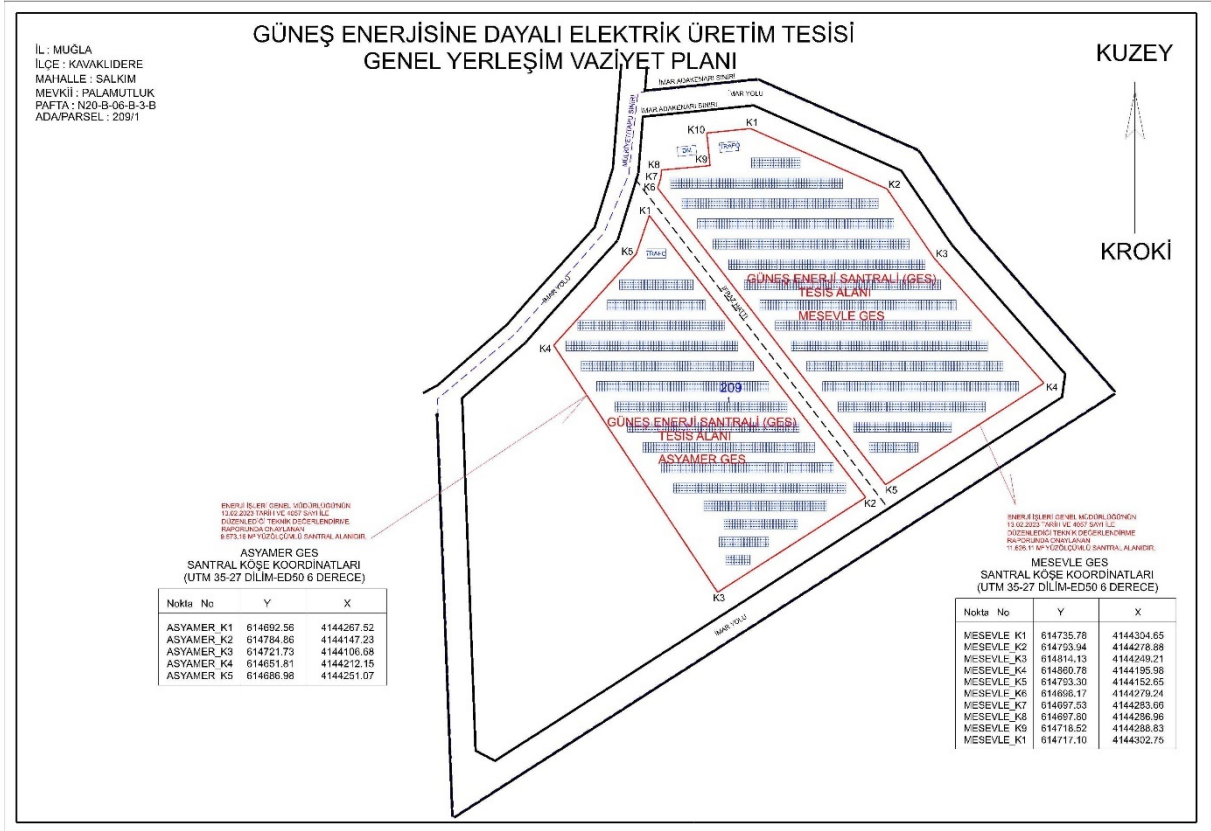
GÜNEŞ ENERJİSİNE DAYALI ELEKTRİK ÜRETİM TESİSİ
GENEL YERLEŞİM VAZİYET PLANI

İL : MUĞLA
İLÇE : KAVAKLIDERE
MAHALLE : SALKIM
MEVKİİ : PALAMUTLUK
PAFTA : N20-B-06-B-3-B
ADA/PARSEL : 209/1

KUZEY

KROKİ

İMAR ADAKENARI SINIRI
İMAR YOLU
İMAR ADAKENARI SINIRI
MÜLKİYET SINIRI
İMAR YOLU

K10 K1 K9 K8 K7 K6 K2 K1 K3 K5 K4 K4 K2 K5 K3

TRAFO
TRAFO
TRAFO

GÜNEŞ ENERJİ SANTRALİ (GES)
TESİS ALANI
MEŞEVLE GES

209

GÜNEŞ ENERJİ SANTRALİ (GES)
TESİS ALANI
ASYAMER GES

ENERJİ İŞLERİ GENEL MÜDÜRLÜĞÜNÜN 13.02.2023 TARİH VE 4057 SAYI İLE DÜZENLEDİĞİ TEKNİK DEĞERLENDİRME RAPORUNDA ONAYLANAN 9.573,18 M² YÜZÖLÇÜMLÜ SANTRAL ALANIDIR.

ENERJİ İŞLERİ GENEL MÜDÜRLÜĞÜNÜN 13.02.2023 TARİH VE 4057 SAYI İLE DÜZENLEDİĞİ TEKNİK DEĞERLENDİRME RAPORUNDA ONAYLANAN 11.626,11 M² YÜZÖLÇÜMLÜ SANTRAL ALANIDIR.

ASYAMER GES
SANTRAL KÖŞE KOORDİNATLARI
(UTM 35-27 DİLİM-ED50 6 DERECE)

| Nokta No | Y | X |
|---|---|---|
| ASYAMER_K1 | 614692.56 | 4144267.52 |
| ASYAMER_K2 | 614784.86 | 4144147.23 |
| ASYAMER_K3 | 614721.73 | 4144106.68 |
| ASYAMER_K4 | 614651.81 | 4144212.15 |
| ASYAMER_K5 | 614686.98 | 4144251.07 |

İMAR YOLU

MEŞEVLE GES
SANTRAL KÖŞE KOORDİNATLARI
(UTM 35-27 DİLİM-ED50 6 DERECE)

| Nokta No | Y | X |
|---|---|---|
| MESEVLE_K1 | 614735.78 | 4144304.65 |
| MESEVLE_K2 | 614793.94 | 4144278.88 |
| MESEVLE_K3 | 614814.13 | 4144249.21 |
| MESEVLE_K4 | 614860.78 | 4144195.98 |
| MESEVLE_K5 | 614793.30 | 4144152.65 |
| MESEVLE_K6 | 614696.17 | 4144279.24 |
| MESEVLE_K7 | 614697.53 | 4144283.66 |
| MESEVLE_K8 | 614697.80 | 4144286.96 |
| MESEVLE_K9 | 614718.52 | 4144288.83 |
| MESEVLE_K1 | 614717.10 | 4144302.75 |